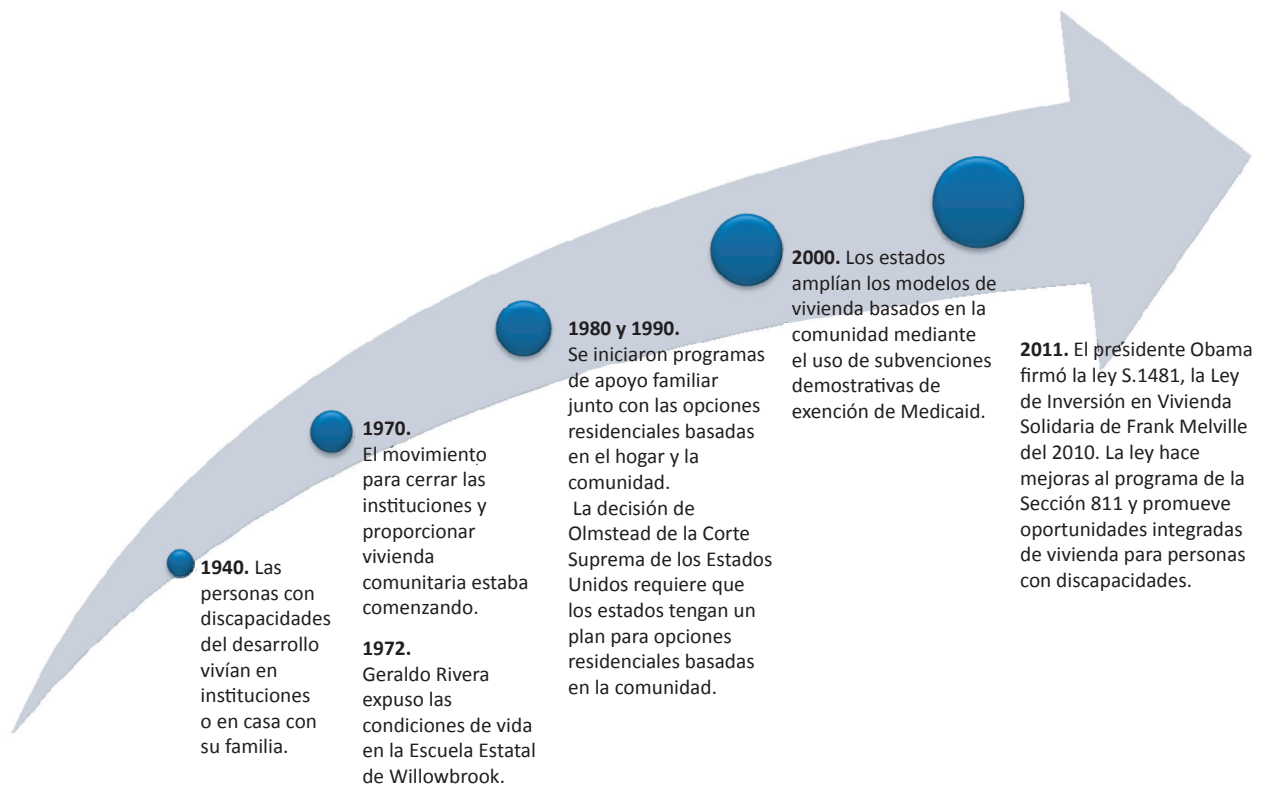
**1940.** Las personas con discapacidades del desarrollo vivían en instituciones o en casa con su familia.

**1970.** El movimiento para cerrar las instituciones y proporcionar vivienda comunitaria estaba comenzando.

**1972.** Geraldo Rivera expuso las condiciones de vida en la Escuela Estatal de Willowbrook.

**1980 y 1990.** Se iniciaron programas de apoyo familiar junto con las opciones residenciales basadas en el hogar y la comunidad.
La decisión de Olmstead de la Corte Suprema de los Estados Unidos requiere que los estados tengan un plan para opciones residenciales basadas en la comunidad.

**2000.** Los estados amplían los modelos de vivienda basados en la comunidad mediante el uso de subvenciones demostrativas de exención de Medicaid.

**2011.** El presidente Obama firmó la ley S.1481, la Ley de Inversión en Vivienda Solidaria de Frank Melville del 2010. La ley hace mejoras al programa de la Sección 811 y promueve oportunidades integradas de vivienda para personas con discapacidades.